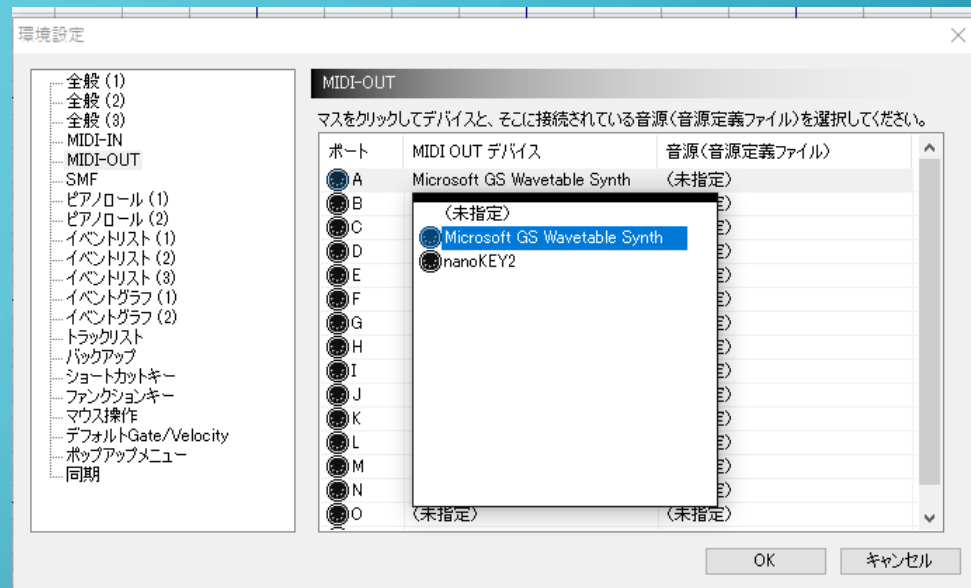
環境設定

全般 (1)
全般 (2)
全般 (3)
MIDI-IN
MIDI-OUT
SMF
ピアノロール (1)
ピアノロール (2)
イベントリスト (1)
イベントリスト (2)
イベントリスト (3)
イベントグラフ (1)
イベントグラフ (2)
トラックリスト
バックアップ
ショートカットキー
ファンクションキー
マウス操作
デフォルトGate/Velocity
ポップアップメニュー
同期

MIDI-OUT

マスをクリックしてデバイスと、そこに接続されている音源(音源定義ファイル)を選択してください。

| ポート | MIDI OUT デバイス | 音源(音源定義ファイル) |
|---|---|---|
| A | Microsoft GS Wavetable Synth | (未指定) |
| B | | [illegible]定) |
| C | | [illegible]定) |
| D | | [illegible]定) |
| E | | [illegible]定) |
| F | | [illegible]定) |
| G | | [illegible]定) |
| H | | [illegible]定) |
| I | | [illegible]定) |
| J | | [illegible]定) |
| K | | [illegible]定) |
| L | | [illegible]定) |
| M | | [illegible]定) |
| N | | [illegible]定) |
| O | (未指定) | (未指定) |

(未指定)
Microsoft GS Wavetable Synth
nanoKEY2

OK
キャンセル